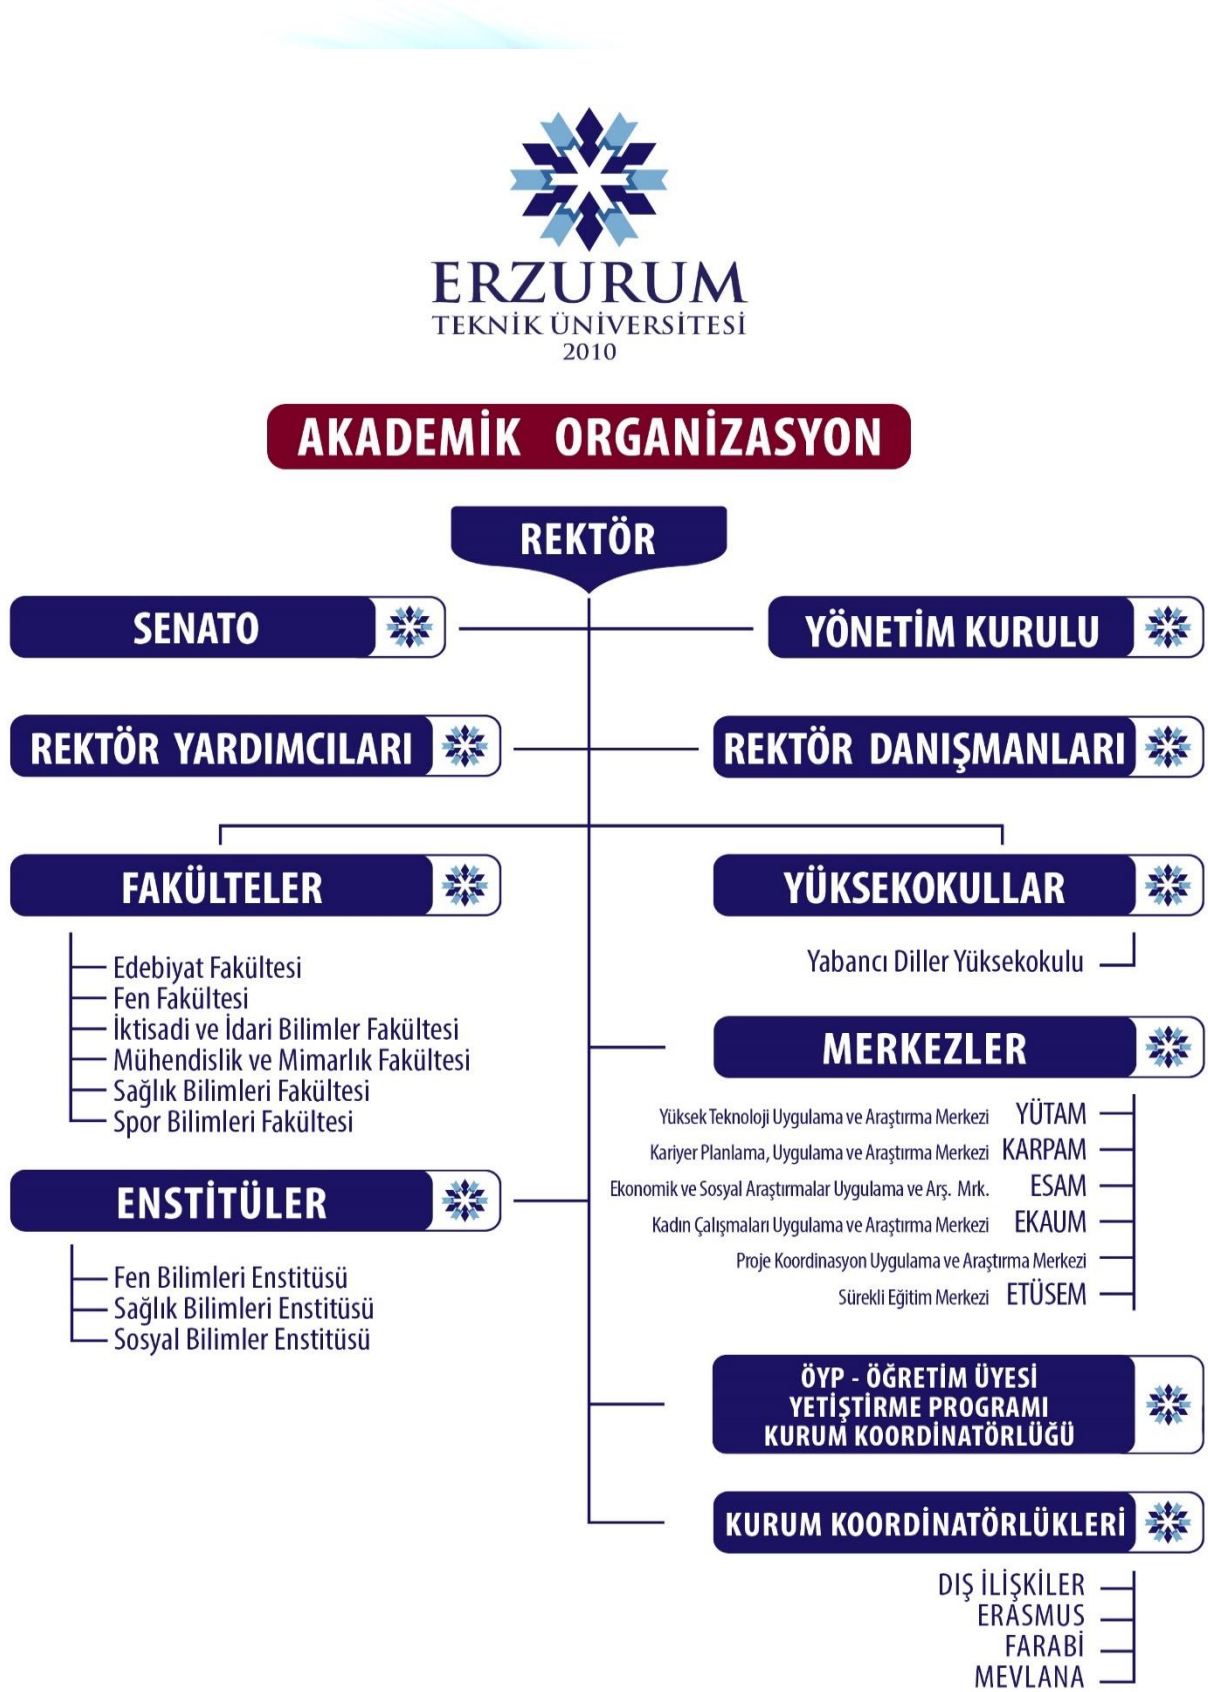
ERZURUM
TEKNİK ÜNİVERSİTESİ
2010

AKADEMİK ORGANİZASYON

REKTÖR

SENATO

YÖNETİM KURULU

REKTÖR YARDIMCILARI

REKTÖR DANIŞMANLARI

FAKÜLTELER

Edebiyat Fakültesi
Fen Fakültesi
İktisadi ve İdari Bilimler Fakültesi
Mühendislik ve Mimarlık Fakültesi
Sağlık Bilimleri Fakültesi
Spor Bilimleri Fakültesi

YÜKSEKOKULLAR

Yabancı Diller Yüksekokulu

MERKEZLER

Yüksek Teknoloji Uygulama ve Araştırma Merkezi YÜTAM
Kariyer Planlama, Uygulama ve Araştırma Merkezi KARPAM
Ekonomik ve Sosyal Araştırmalar Uygulama ve Arş. Mrk. ESAM
Kadın Çalışmaları Uygulama ve Araştırma Merkezi EKAUM
Proje Koordinasyon Uygulama ve Araştırma Merkezi
Sürekli Eğitim Merkezi ETÜSEM

ENSTİTÜLER

Fen Bilimleri Enstitüsü
Sağlık Bilimleri Enstitüsü
Sosyal Bilimler Enstitüsü

ÖYP - ÖĞRETİM ÜYESİ YETİŞTİRME PROGRAMI KURUM KOORDİNATÖRLÜĞÜ

KURUM KOORDİNATÖRLÜKLERİ

DIŞ İLİŞKİLER
ERASMUS
FARABİ
MEVLANA